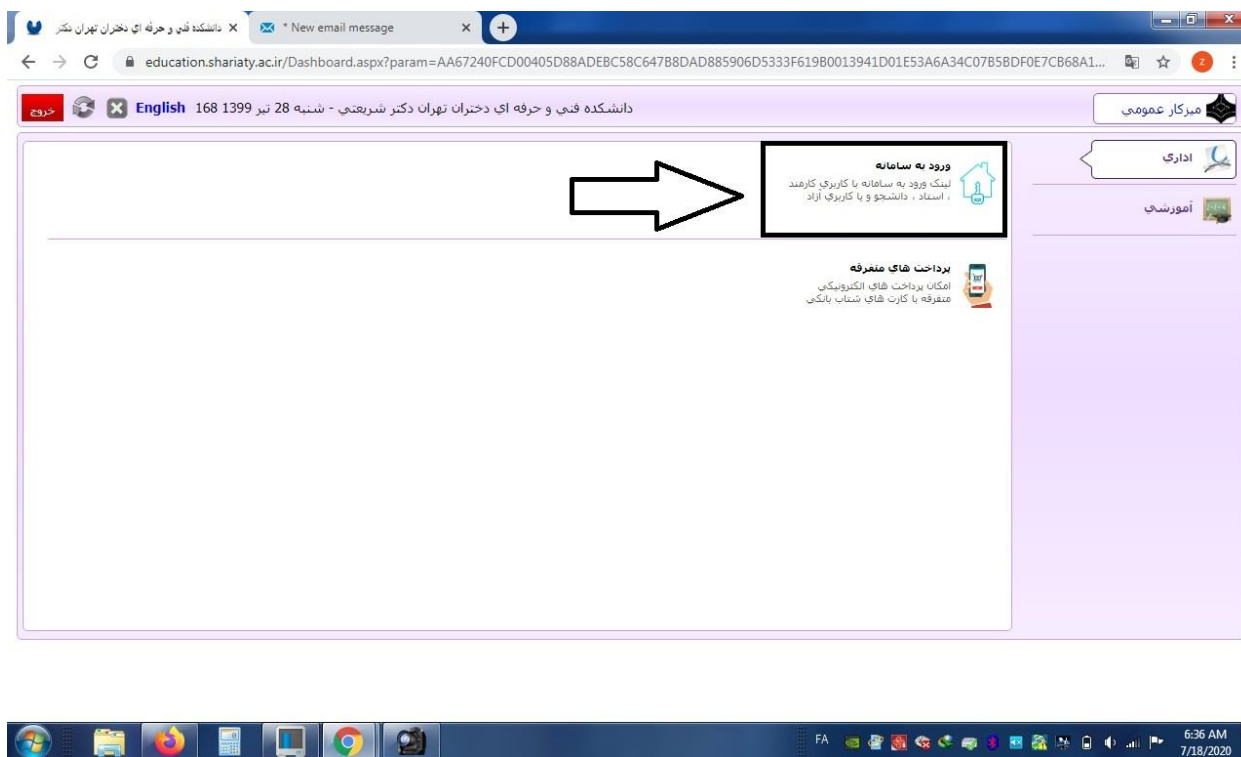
دانشكده فني و حرفه اي دختران تهران دكتر ×
* New email message ×

education.shariaty.ac.ir/Dashboard.aspx?param=AA67240FCD00405D88ADEBC58C647B8DAD885906D5333F619B0013941D01E53A6A34C07B5BDF0E7CB68A1...

خروج English 168 1399 دانشكده فني و حرفه اي دختران تهران دكتر شريعتي - شنبه 28 تير

ميزكار عمومي

اداري

آموزشي

ورود به سامانه
لينک ورود به سامانه با کاربري کارمند ، استاد ، دانشجو و يا کاربري آزاد

پرداخت هاي متفرقه
امکان پرداخت هاي الکترونيکي متفرقه با کارت هاي شتاب بانکي

FA
6:36 AM
7/18/2020